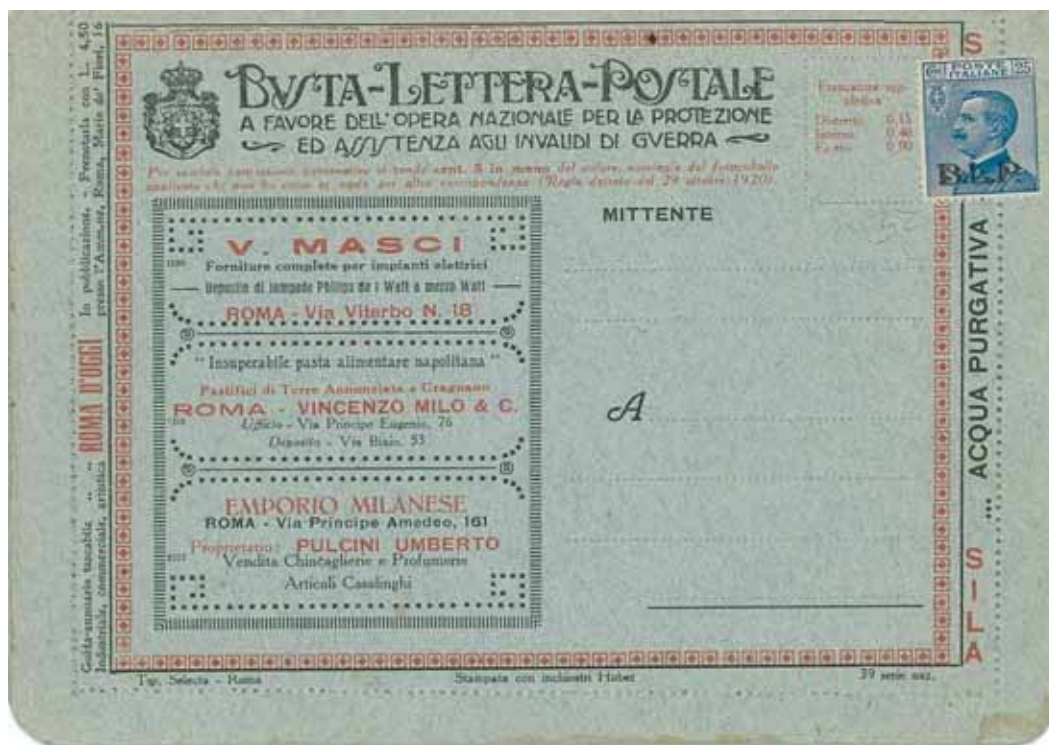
BUSTA-LETTERA-POSTALE
A FAVORE DELL'OPERA NAZIONALE PER LA PROTEZIONE
ED ASSISTENZA AGLI INVALIDI DI GUERRA

Per speciale concessione governativa si vende cent. 5 in meno del valore nominale del francobollo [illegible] (Regio decreto del 29 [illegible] 1920).

Francatura supplettiva
Distretto 0.15
Interno 0.40
Estero 0.90

POSTE ITALIANE 25
B.L.P.

MITTENTE

V. MASCI
Forniture complete per impianti elettrici
Deposito di lampade Philips da ½ Watt e mezzo Watt
ROMA - Via Viterbo N. 18

"Insuperabile pasta alimentare napolitana"
Pastifici di Torre Annunziata e Gragnano
ROMA - VINCENZO MILO & C.
Ufficio - Via Principe Eugenio, 76
Deposito - Via Bixio, 53

EMPORIO MILANESE
ROMA - Via Principe Amedeo, 161
Proprietario: PULCINI UMBERTO
Vendita Chincaglierie e Profumerie
Articoli Casalinghi

A

Guida-annuario tascabile "ROMA D'OGGI" la pubblicazione industriale, commerciale, artistica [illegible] Prenotarsi con L. 4,50 presso l'Amministr. Roma, Mario de' Fiori, 16

S... ACQUA PURGATIVA ... SILA

Tip. Selecta - Roma
Stampata con inchiostri Huber
39 serie naz.